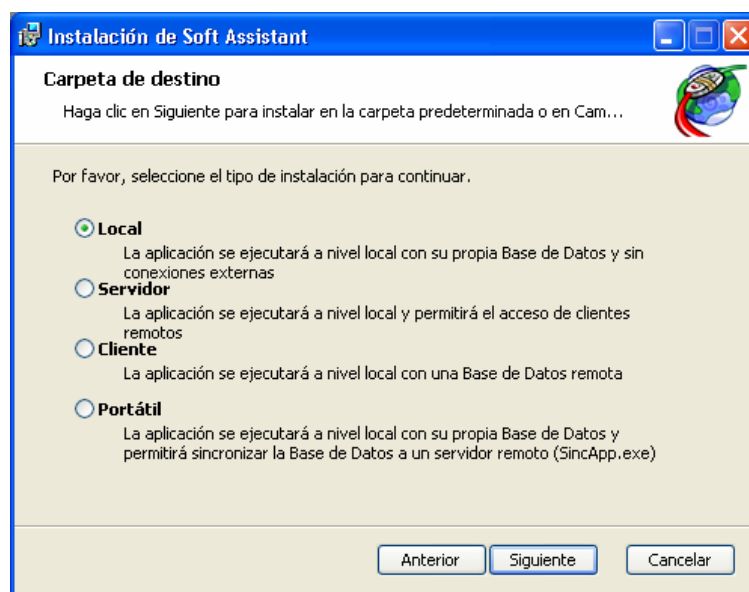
Instalación de Soft Assistant

Carpeta de destino

Haga clic en Siguiente para instalar en la carpeta predeterminada o en Cam...

Por favor, seleccione el tipo de instalación para continuar.

Local
La aplicación se ejecutará a nivel local con su propia Base de Datos y sin conexiones externas

Servidor
La aplicación se ejecutará a nivel local y permitirá el acceso de clientes remotos

Cliente
La aplicación se ejecutará a nivel local con una Base de Datos remota

Portátil
La aplicación se ejecutará a nivel local con su propia Base de Datos y permitirá sincronizar la Base de Datos a un servidor remoto (SincApp.exe)

Anterior | Siguiente | Cancelar